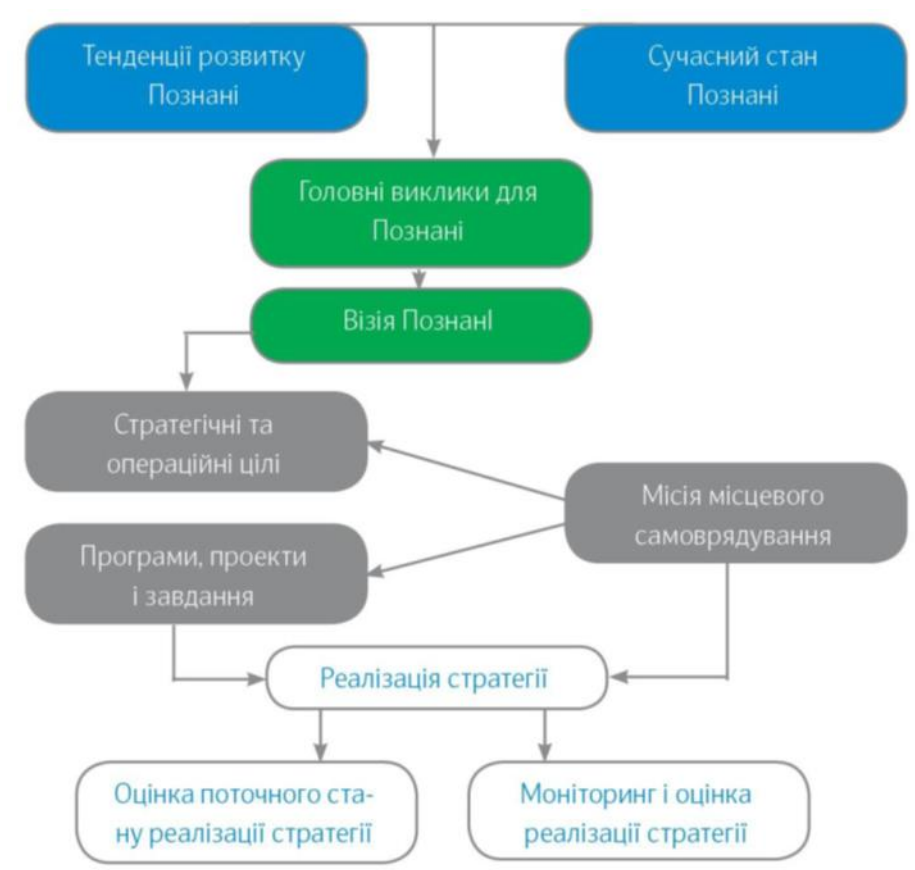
Тенденції розвитку Познані

Сучасний стан Познані

Головні виклики для Познані

Візія Познані

Стратегічні та операційні цілі

Місія місцевого самоврядування

Програми, проекти і завдання

Реалізація стратегії

Оцінка поточного стану реалізації стратегії

Моніторинг і оцінка реалізації стратегії